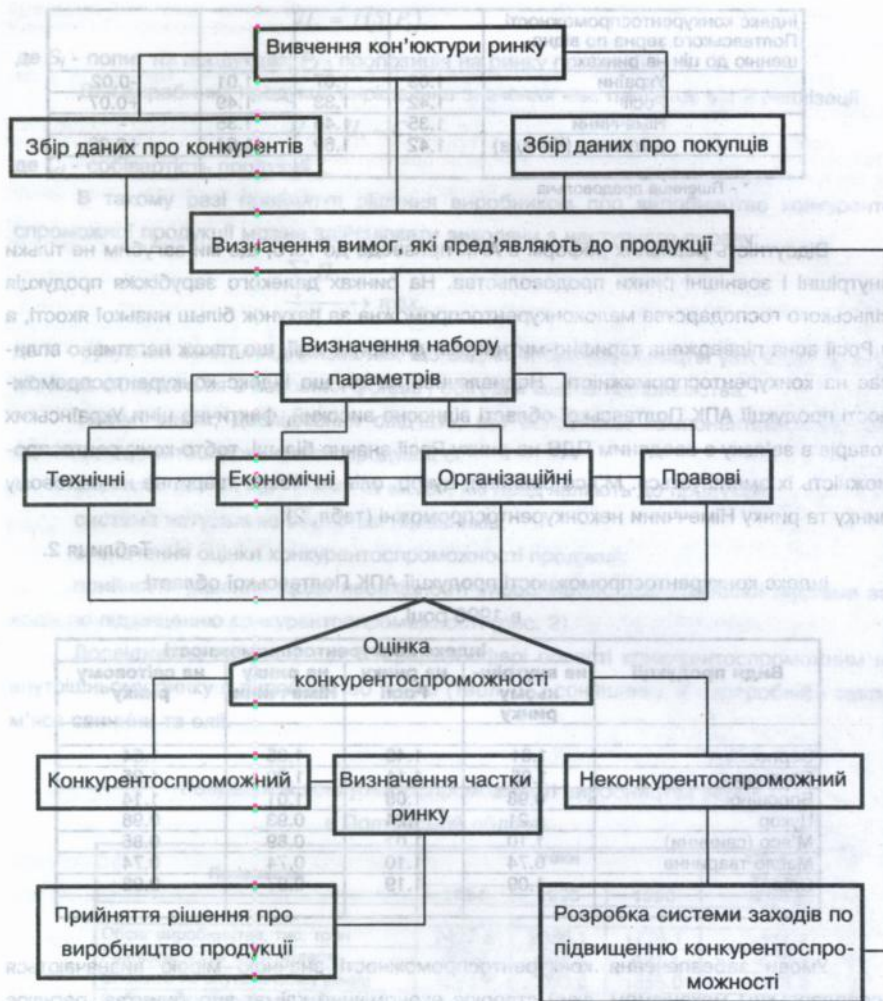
Вивчення кон'юктури ринку

Збір даних про конкурентів

Збір даних про покупців

Визначення вимог, які пред'являють до продукції

Визначення набору параметрів

Технічні

Економічні

Організаційні

Правові

Оцінка конкурентоспроможності

Конкурентоспроможний

Визначення частки ринку

Неконкурентоспроможний

Прийняття рішення про виробництво продукції

Розробка системи заходів по підвищенню конкурентоспроможності